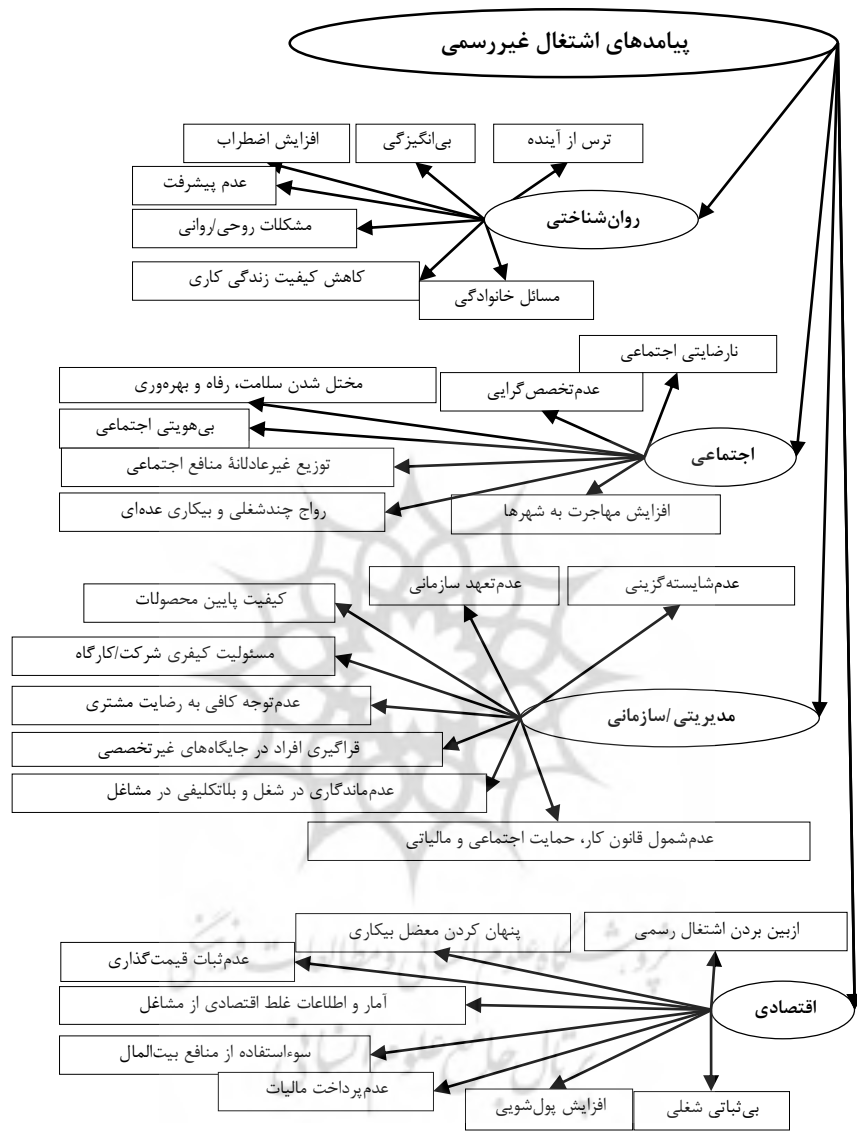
پیامدهای اشتغال غیررسمی

روان‌شناختی

ترس از آینده

بی‌انگیزگی

افزایش اضطراب

عدم پیشرفت

مشکلات روحی/روانی

کاهش کیفیت زندگی کاری

مسائل خانوادگی

اجتماعی

نارضایتی اجتماعی

عدم‌تخصص گرایی

مختل شدن سلامت، رفاه و بهره‌وری

بی‌هویتی اجتماعی

توزیع غیرعادلانهٔ منافع اجتماعی

رواج چندشغلی و بیکاری عده‌ای

افزایش مهاجرت به شهرها

مدیریتی/سازمانی

عدم‌شایسته‌گزینی

عدم‌تعهد سازمانی

کیفیت پایین محصولات

مسئولیت کیفری شرکت/کارگاه

عدم‌توجه کافی به رضایت مشتری

قراگیری افراد در جایگاه‌های غیرتخصصی

عدم‌ماندگاری در شغل و بلاتکلیفی در مشاغل

عدم‌شمول قانون کار، حمایت اجتماعی و مالیاتی

اقتصادی

ازبین بردن اشتغال رسمی

پنهان کردن معضل بیکاری

عدم‌ثبات قیمت‌گذاری

آمار و اطلاعات غلط اقتصادی از مشاغل

سوءاستفاده از منابع بیت‌المال

عدم‌پرداخت مالیات

افزایش پول‌شویی

بی‌ثباتی شغلی